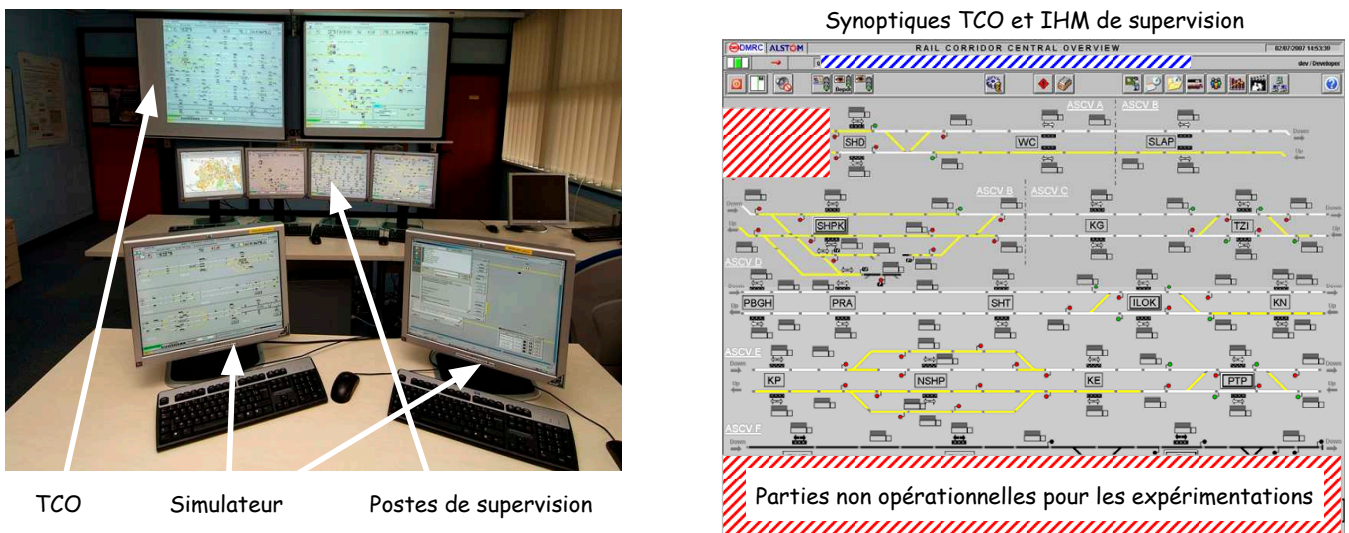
TCO

Simulateur

Postes de supervision

Synoptiques TCO et IHM de supervision

OMRC ALSTOM

RAIL CORRIDOR CENTRAL OVERVIEW

02/07/2007 14:53:30

dev / Developer

Depot

ASCV A

ASCV B

SHD

WC

SLAP

Down

Up

ASCV B

ASCV C

SHPK

KG

TZI

ASCV D

PBGH

PRA

SHT

ILOK

KN

ASCV E

KP

NSHP

KE

PTP

ASCV F

Parties non opérationnelles pour les expérimentations